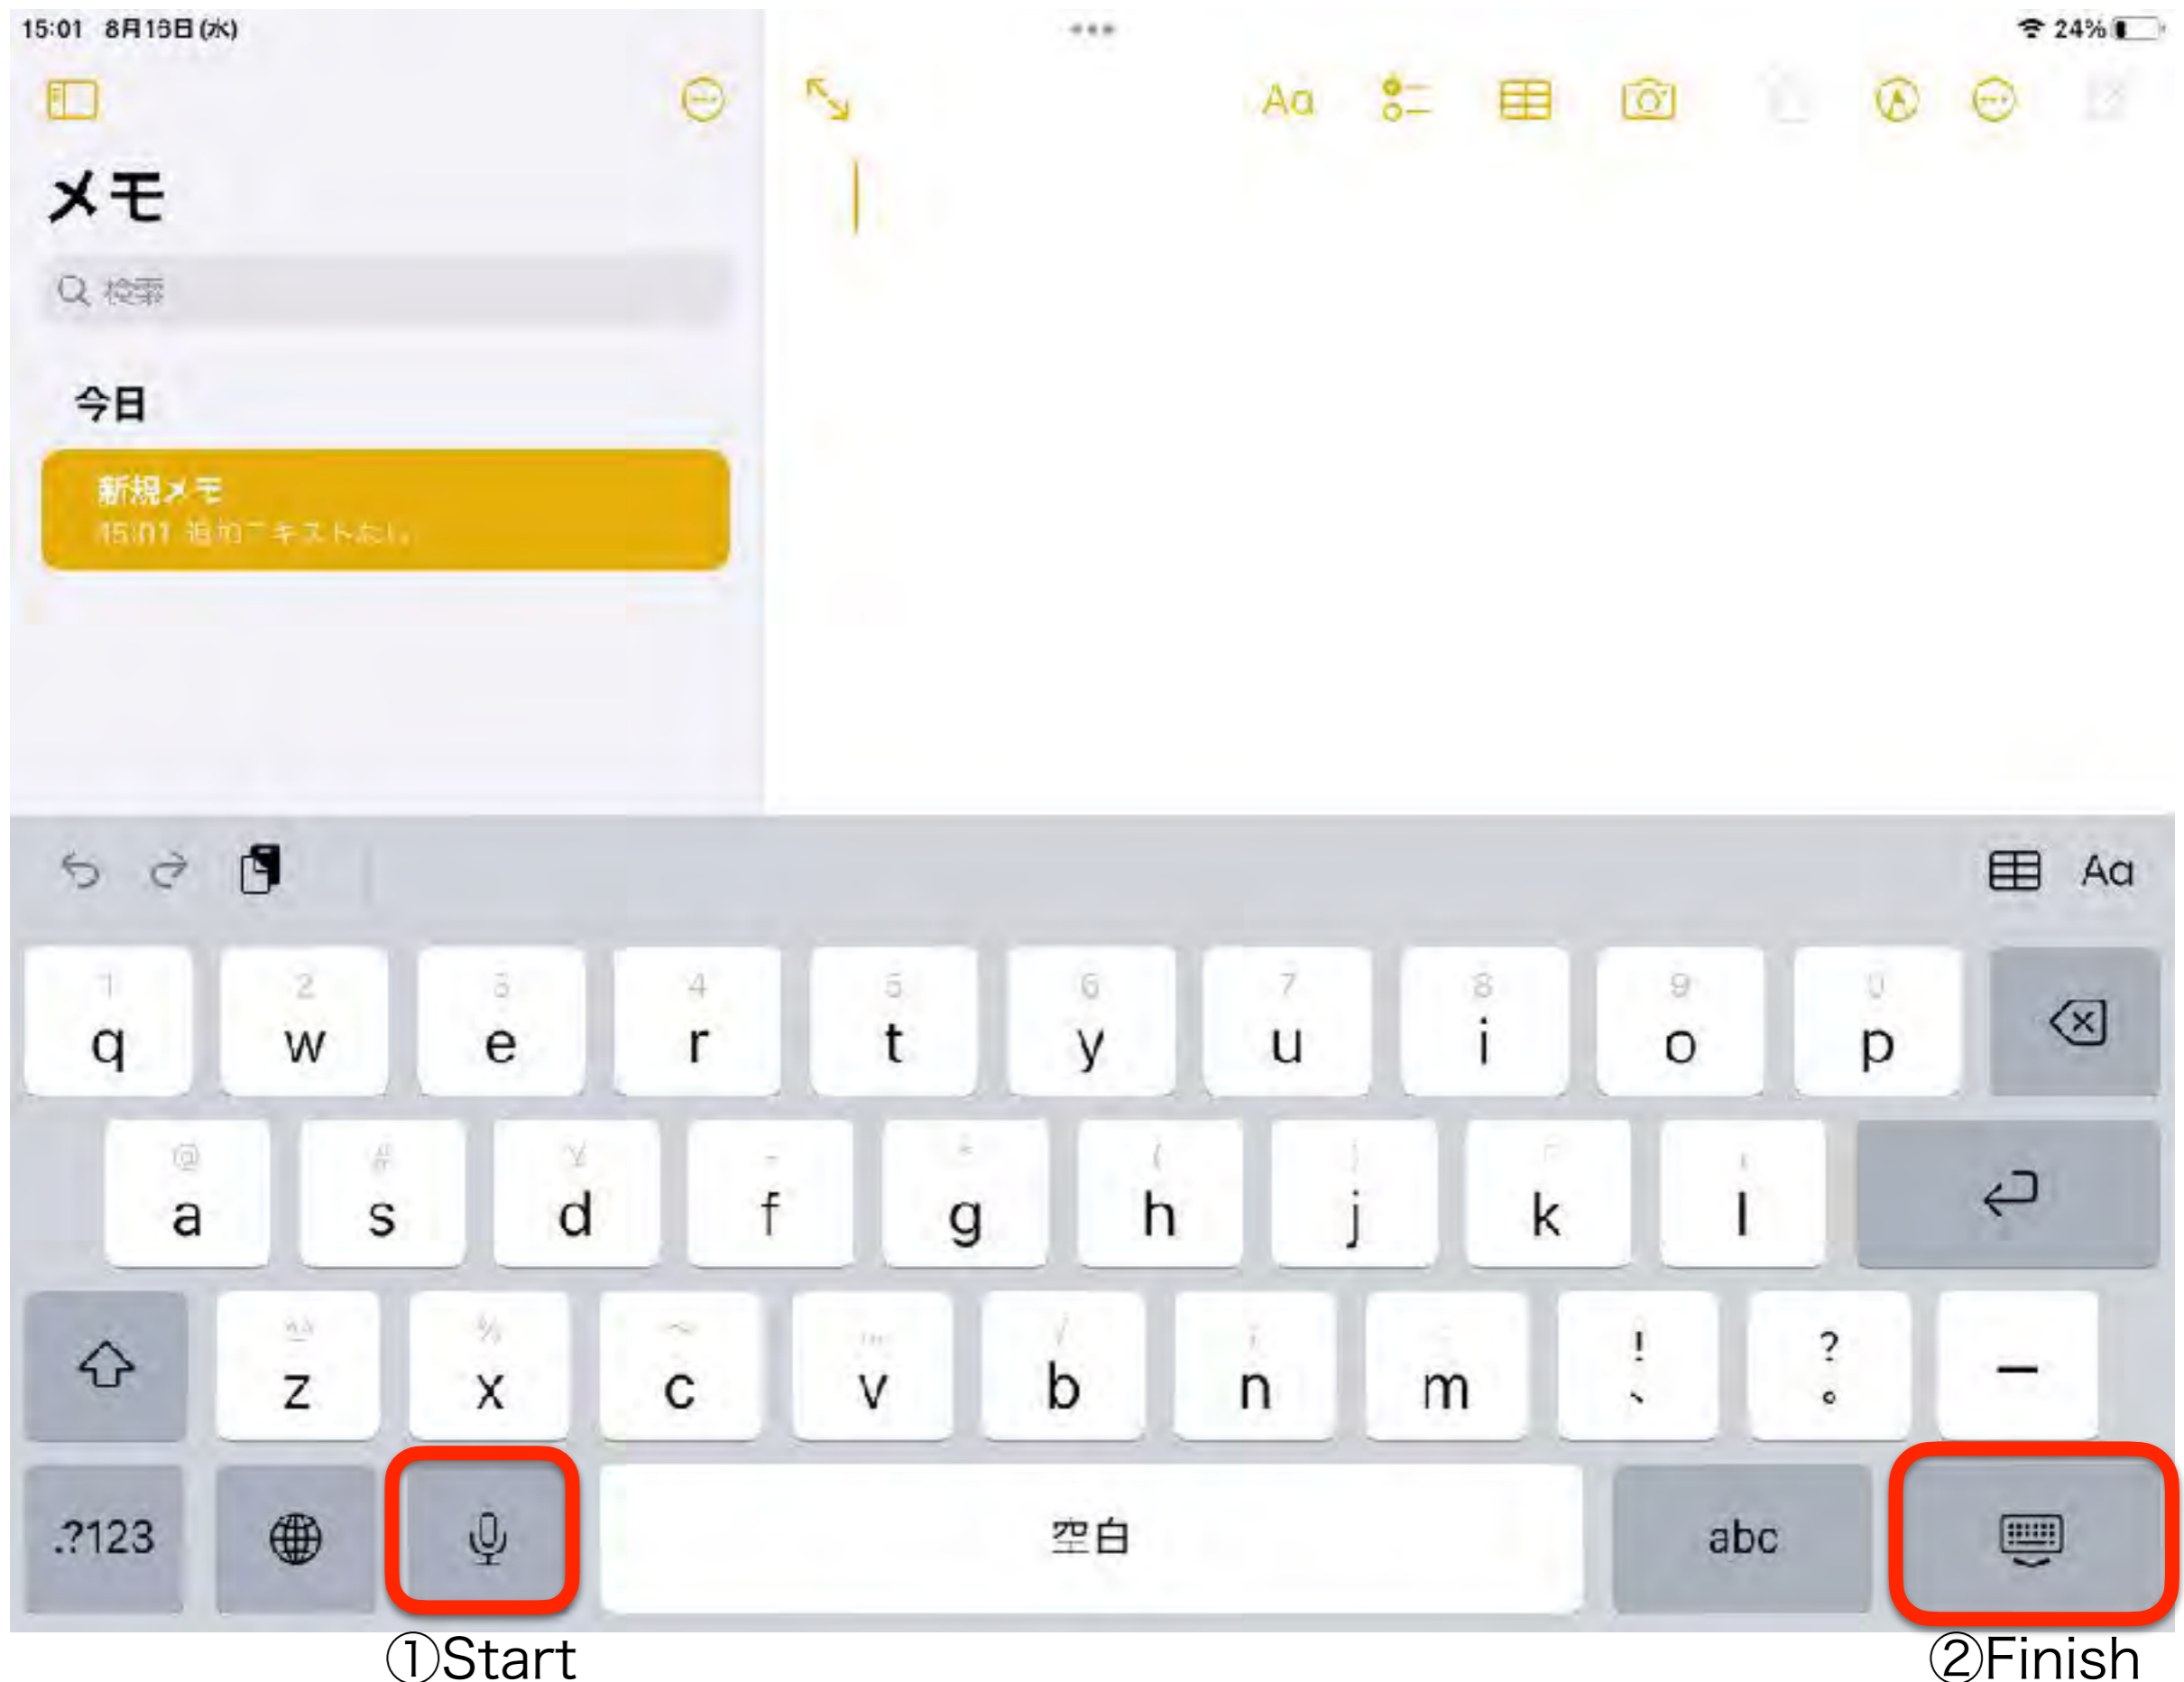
15:01 8月16日(水)

24%

メモ

検索

今日

新規メモ
15:01 追加テキストなし

Aa

Aa

1 q
2 w
3 e
4 r
5 t
6 y
7 u
8 i
9 o
0 p

@ a
# s
¥ d
- f
= g
( h
) j
「 k
」 l

z
x
c
v
b
n
m
! 、
? 。
ー

.?123

空白

abc

①Start

②Finish